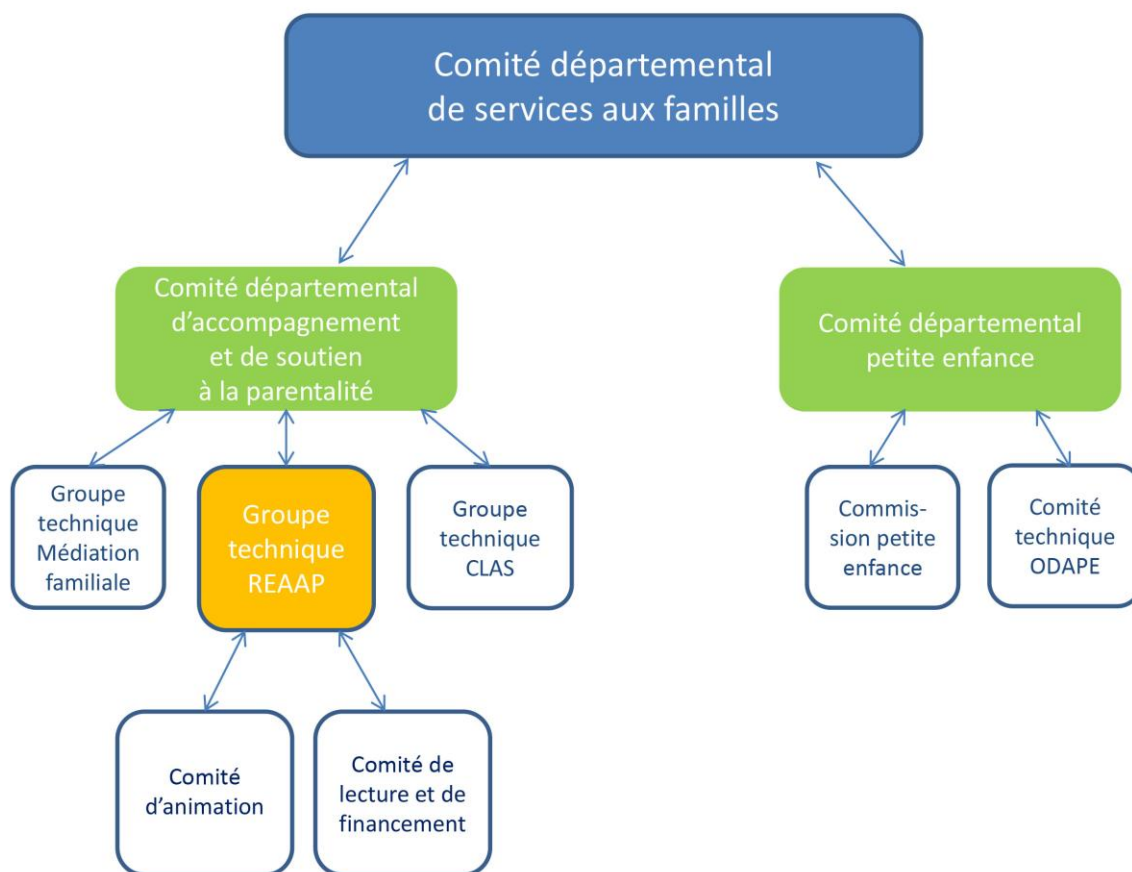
Comité départemental de services aux familles

Comité départemental d'accompagnement et de soutien à la parentalité

Comité départemental petite enfance

Groupe technique Médiation familiale

Groupe technique REAAP

Groupe technique CLAS

Commission petite enfance

Comité technique ODAPE

Comité d'animation

Comité de lecture et de financement